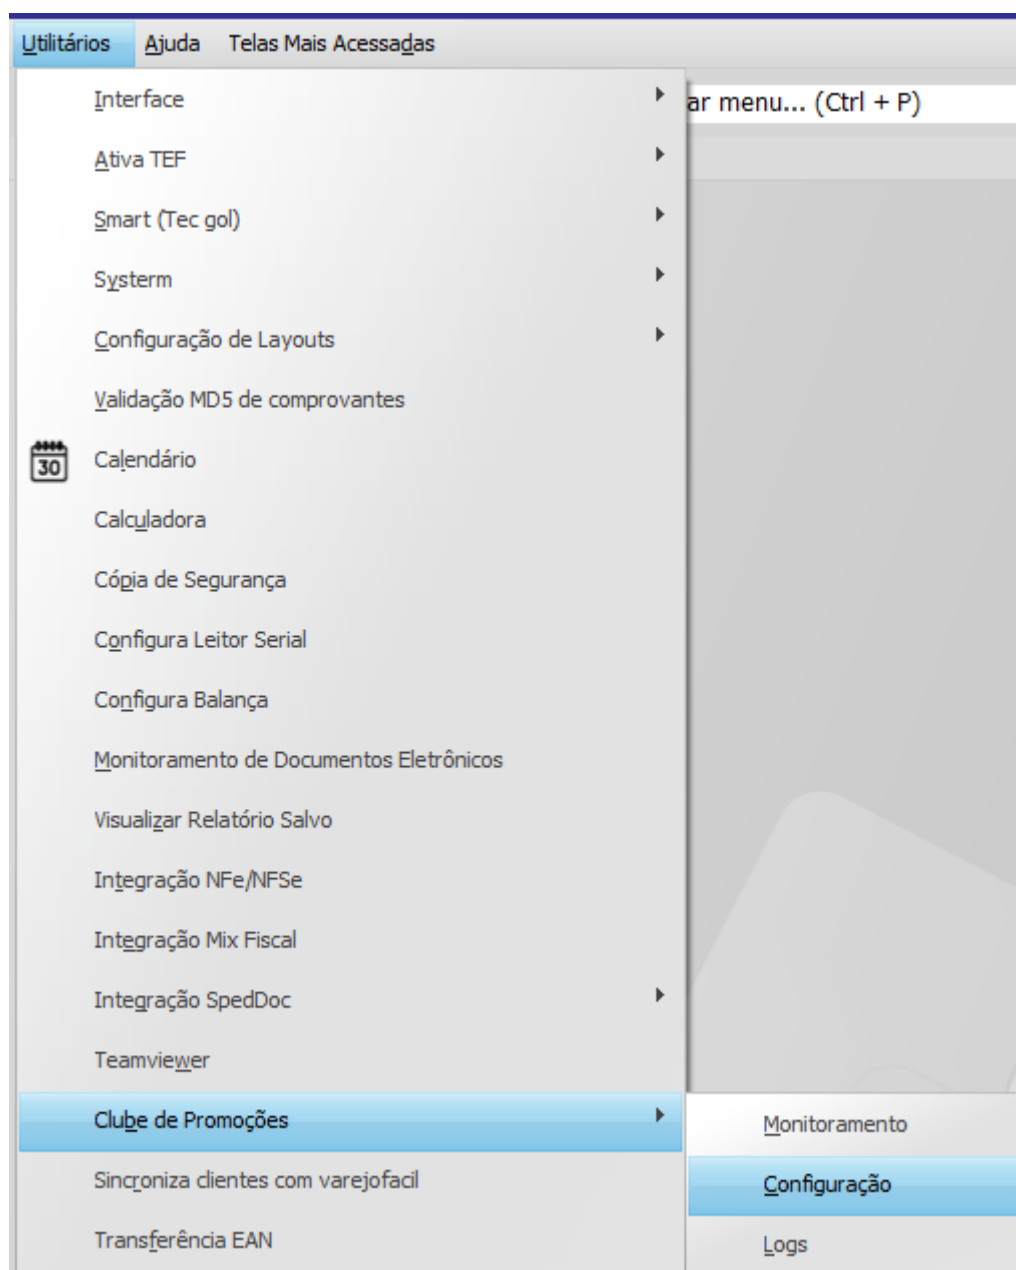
Utilitários Ajuda Telas Mais Acessadas

ar menu... (Ctrl + P)

Interface
Ativa TEF
Smart (Tec gol)
Systerm
Configuração de Layouts
Validação MD5 de comprovantes
30
Calendário
Calculadora
Cópia de Segurança
Configura Leitor Serial
Configura Balança
Monitoramento de Documentos Eletrônicos
Visualizar Relatório Salvo
Integração NFe/NFSe
Integração Mix Fiscal
Integração SpedDoc
Teamviewer
Clube de Promoções
Sincroniza clientes com varejofacil
Transferência EAN

Monitoramento
Configuração
Logs